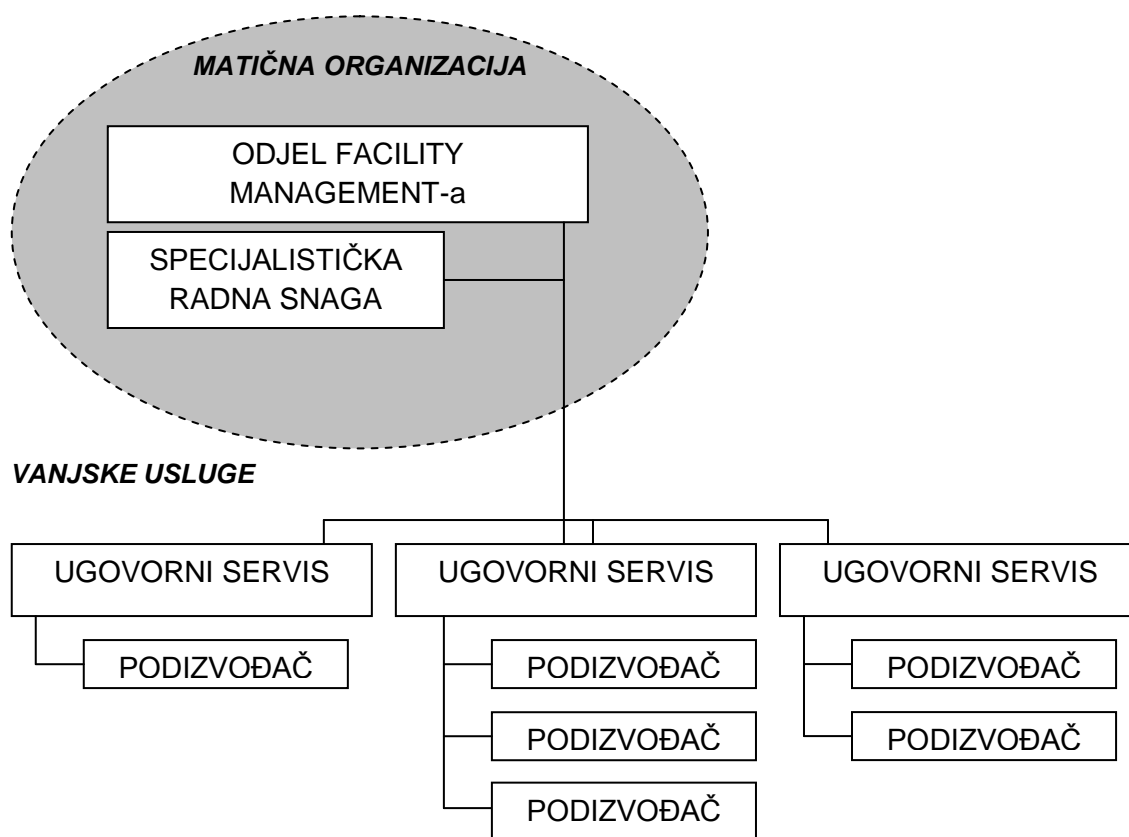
MATIČNA ORGANIZACIJA

ODJEL FACILITY MANAGEMENT-a

SPECIJALISTIČKA RADNA SNAGA

VANJSKE USLUGE

UGOVORNI SERVIS

UGOVORNI SERVIS

UGOVORNI SERVIS

PODIZVOĐAČ

PODIZVOĐAČ

PODIZVOĐAČ

PODIZVOĐAČ

PODIZVOĐAČ

PODIZVOĐAČ